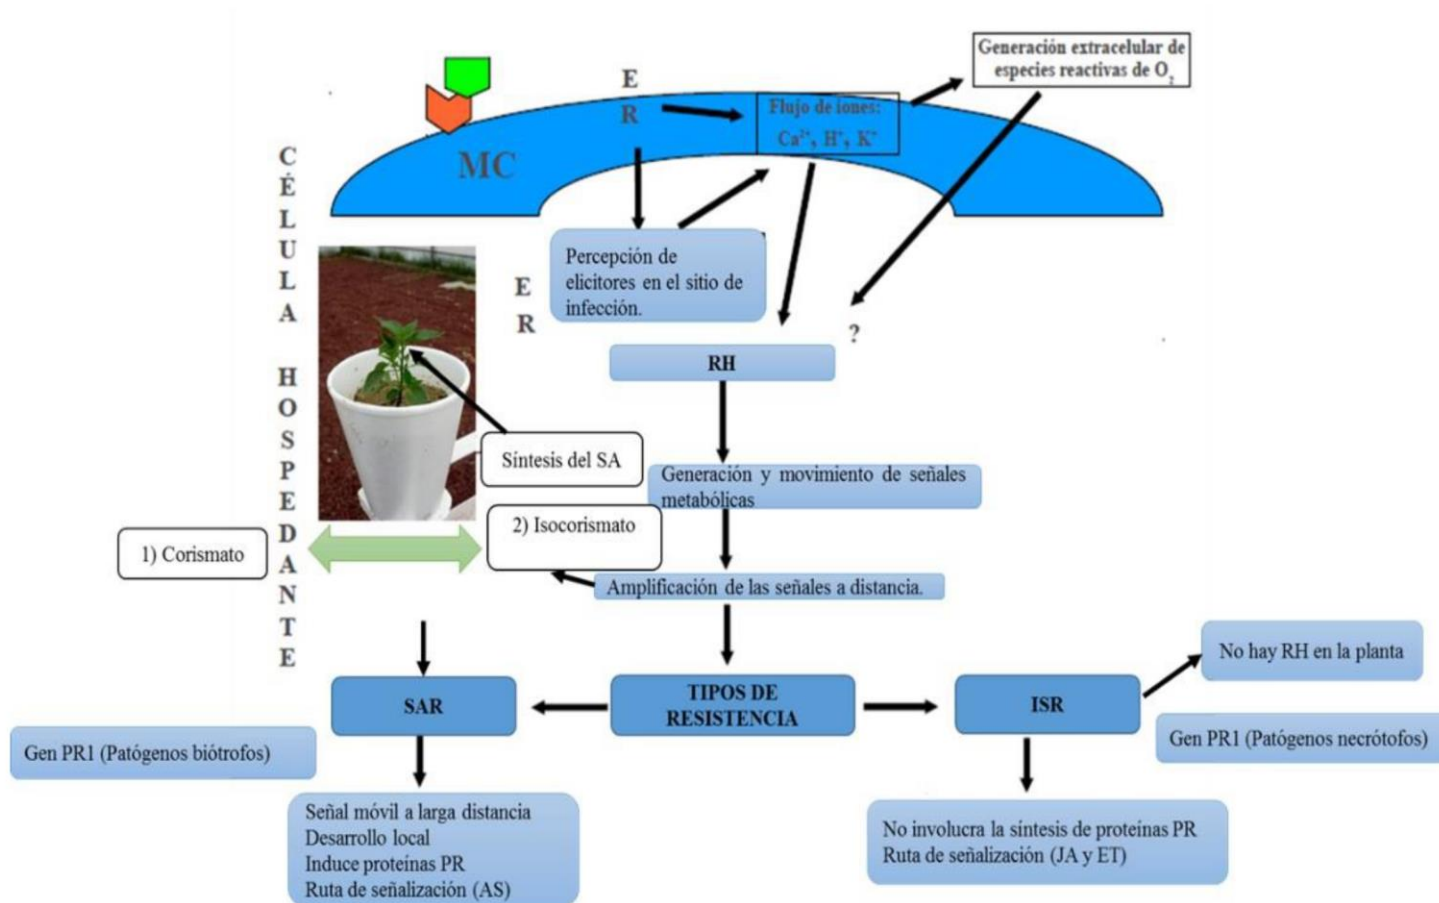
E
R

MC

Flujo de iones:
$Ca^{2+}$, $H^{+}$, $K^{+}$

Generación extracelular de especies reactivas de $O_2$

CÉLULA HOSPEDANTE

Percepción de elicitores en el sitio de infección.

E
R

?

RH

Síntesis del SA

Generación y movimiento de señales metabólicas

1) Corismato

2) Isocorismato

Amplificación de las señales a distancia.

SAR

TIPOS DE RESISTENCIA

ISR

No hay RH en la planta

Gen PR1 (Patógenos biótrofos)

Gen PR1 (Patógenos necrótofos)

Señal móvil a larga distancia
Desarrollo local
Induce proteínas PR
Ruta de señalización (AS)

No involucra la síntesis de proteínas PR
Ruta de señalización (JA y ET)